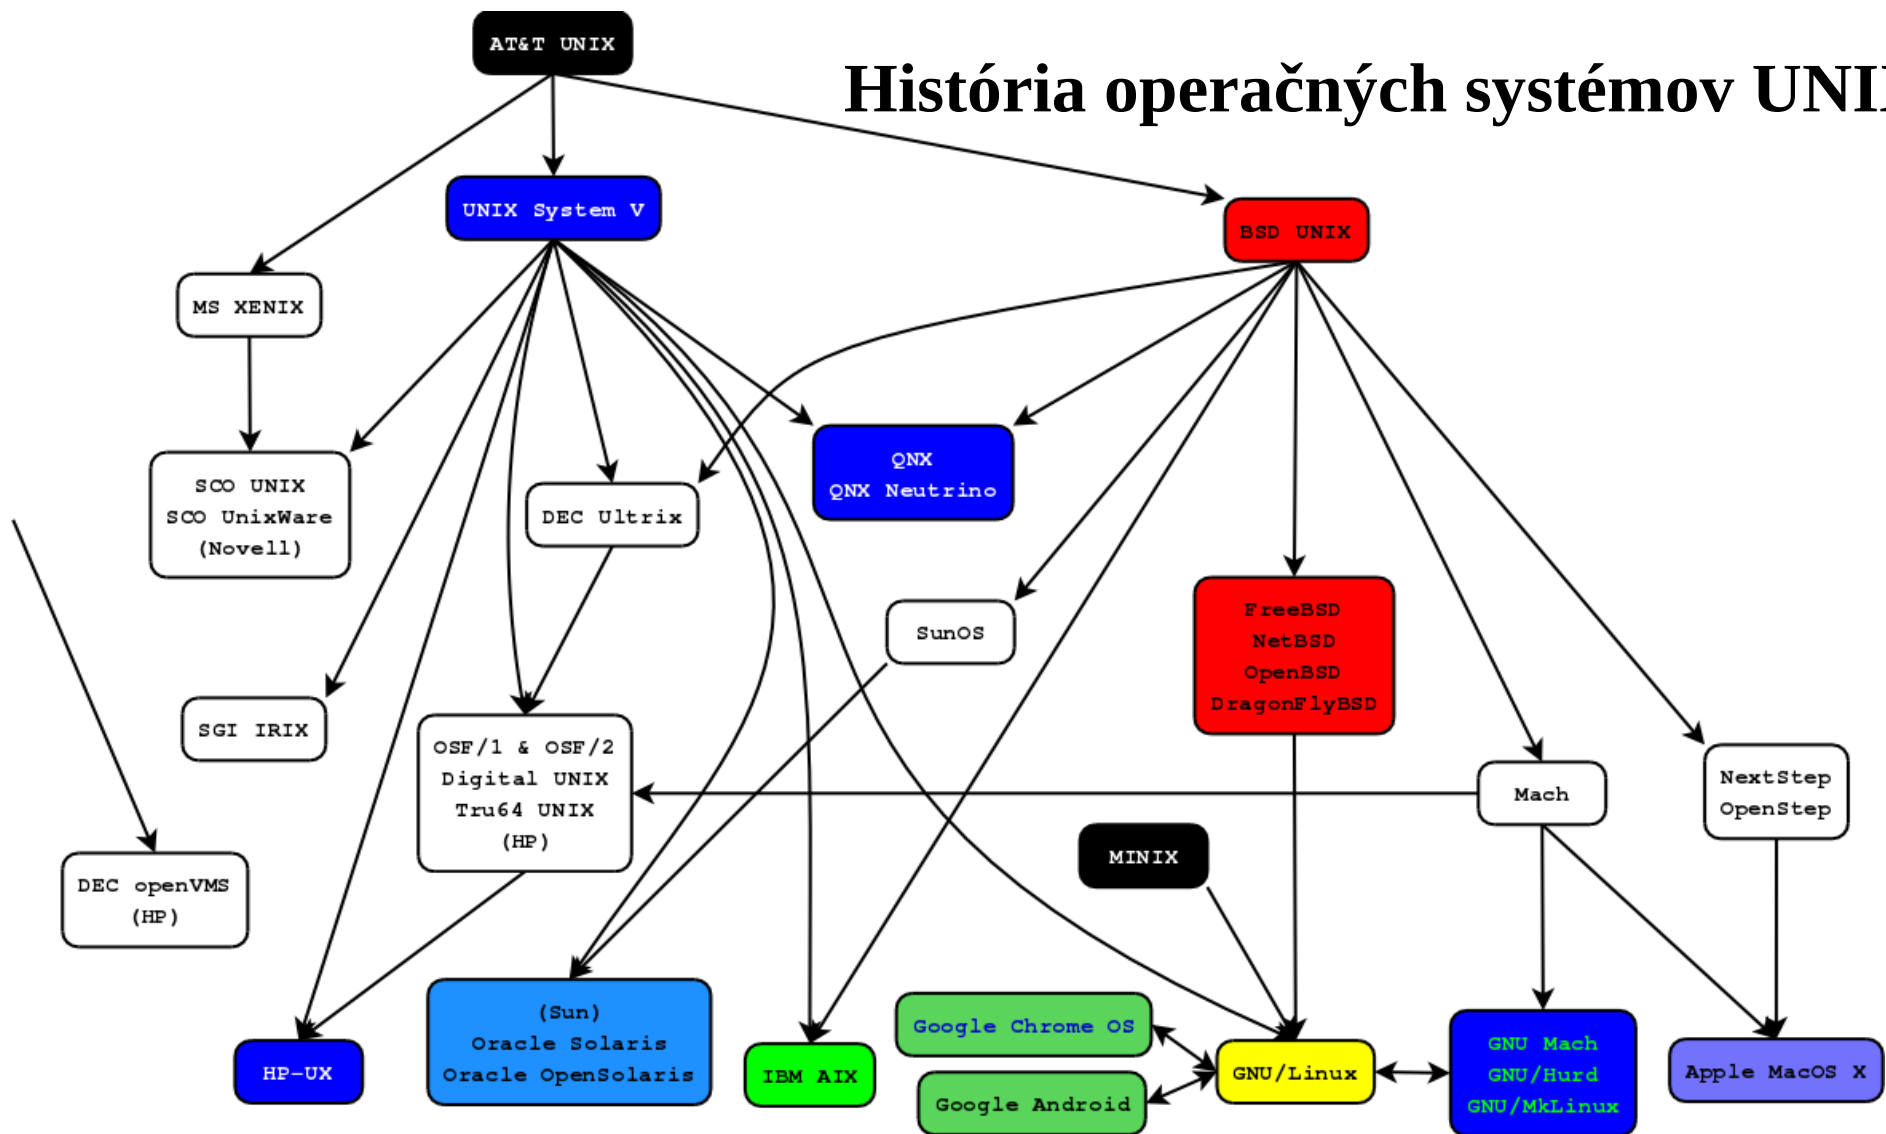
História operačných systémov UNI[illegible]

AT&T UNIX

UNIX System V

BSD UNIX

MS XENIX

SCO UNIX
SCO UnixWare
(Novell)

DEC Ultrix

QNX
QNX Neutrino

SunOS

FreeBSD
NetBSD
OpenBSD
DragonFlyBSD

SGI IRIX

OSF/1 & OSF/2
Digital UNIX
Tru64 UNIX
(HP)

Mach

NextStep
OpenStep

MINIX

DEC openVMS
(HP)

HP-UX

(Sun)
Oracle Solaris
Oracle OpenSolaris

IBM AIX

Google Chrome OS

Google Android

GNU/Linux

GNU Mach
GNU/Hurd
GNU/MkLinux

Apple MacOS X